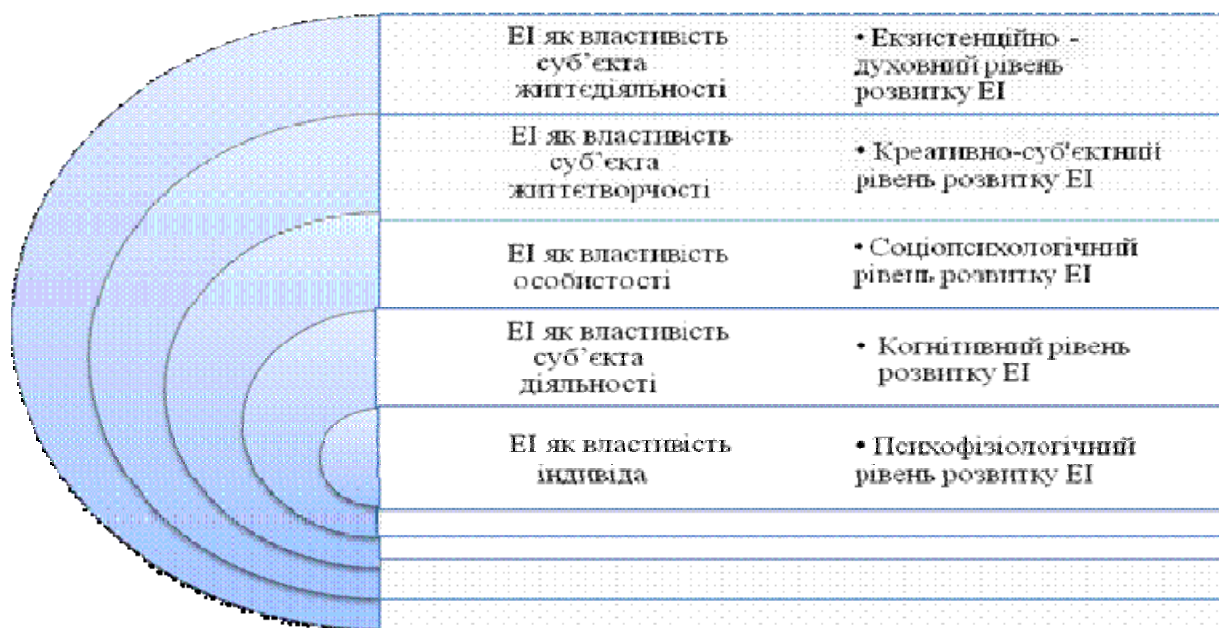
| | |
|---|---|
| ЕІ як властивість суб`єкта життєдіяльності | • Екзистенційно - духовний рівень розвитку ЕІ |
| ЕІ як властивість суб`єкта життєтворчості | • Креативно-суб'єктний рівень розвитку ЕІ |
| ЕІ як властивість особистості | • Соціопсихологічний рівень розвитку ЕІ |
| ЕІ як властивість суб`єкта діяльності | • Когнітивний рівень розвитку ЕІ |
| ЕІ як властивість індивіда | • Психофізіологічний рівень розвитку ЕІ |